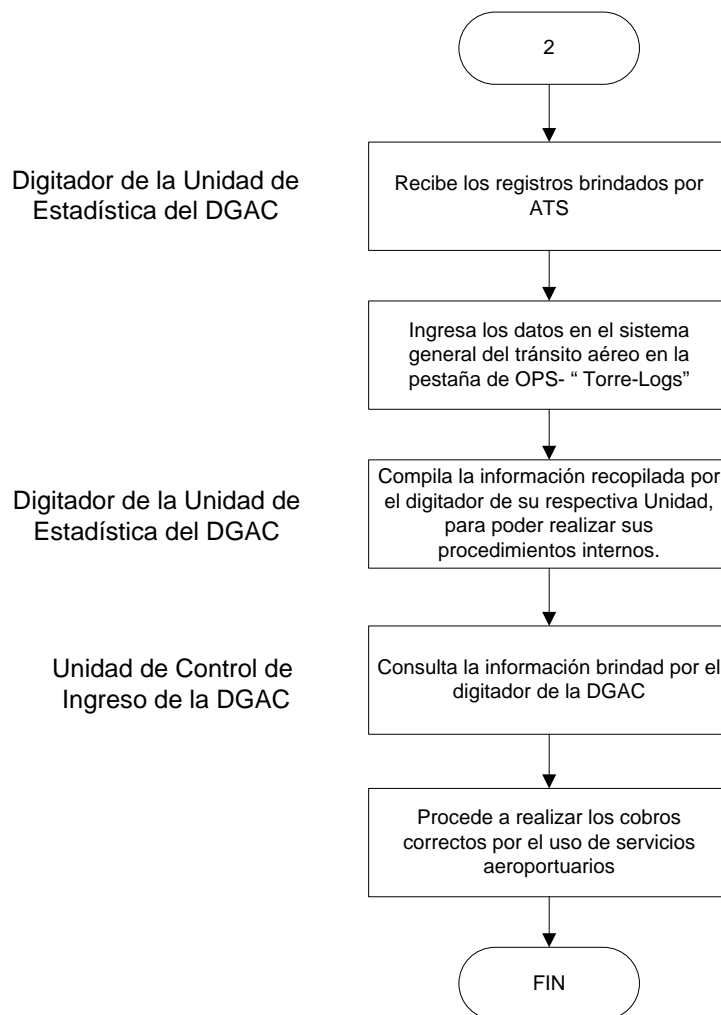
2

Digitador de la Unidad de Estadística del DGAC

Recibe los registros brindados por ATS

Ingresa los datos en el sistema general del tránsito aéreo en la pestaña de OPS- " Torre-Logs"

Digitador de la Unidad de Estadística del DGAC

Compila la información recopilada por el digitador de su respectiva Unidad, para poder realizar sus procedimientos internos.

Unidad de Control de Ingreso de la DGAC

Consulta la información brindad por el digitador de la DGAC

Procede a realizar los cobros correctos por el uso de servicios aeroportuarios

FIN